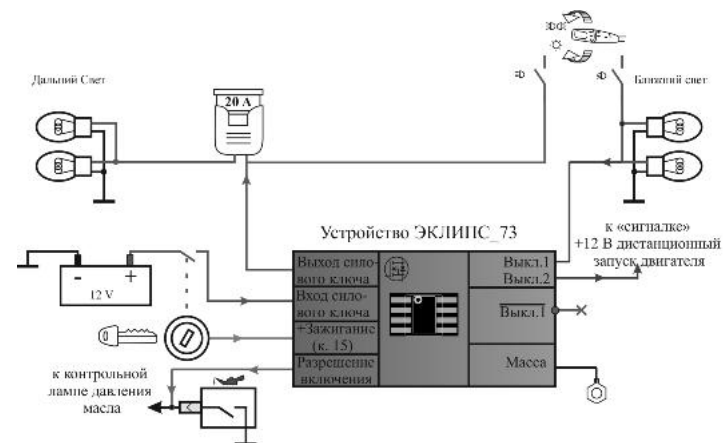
Дальний Свет

20 А

Ближний свет

Устройство ЭКЛИПС_73

12 V

Выход силового ключа

Вход силового ключа

+Зажигание (к. 15)

Разрешение включения

Выкл.1
Выкл.2

$\overline{\text{Выкл.1}}$

Масса

к «сигналке»
+12 В дистанционный запуск двигателя

к контрольной лампе давления масла